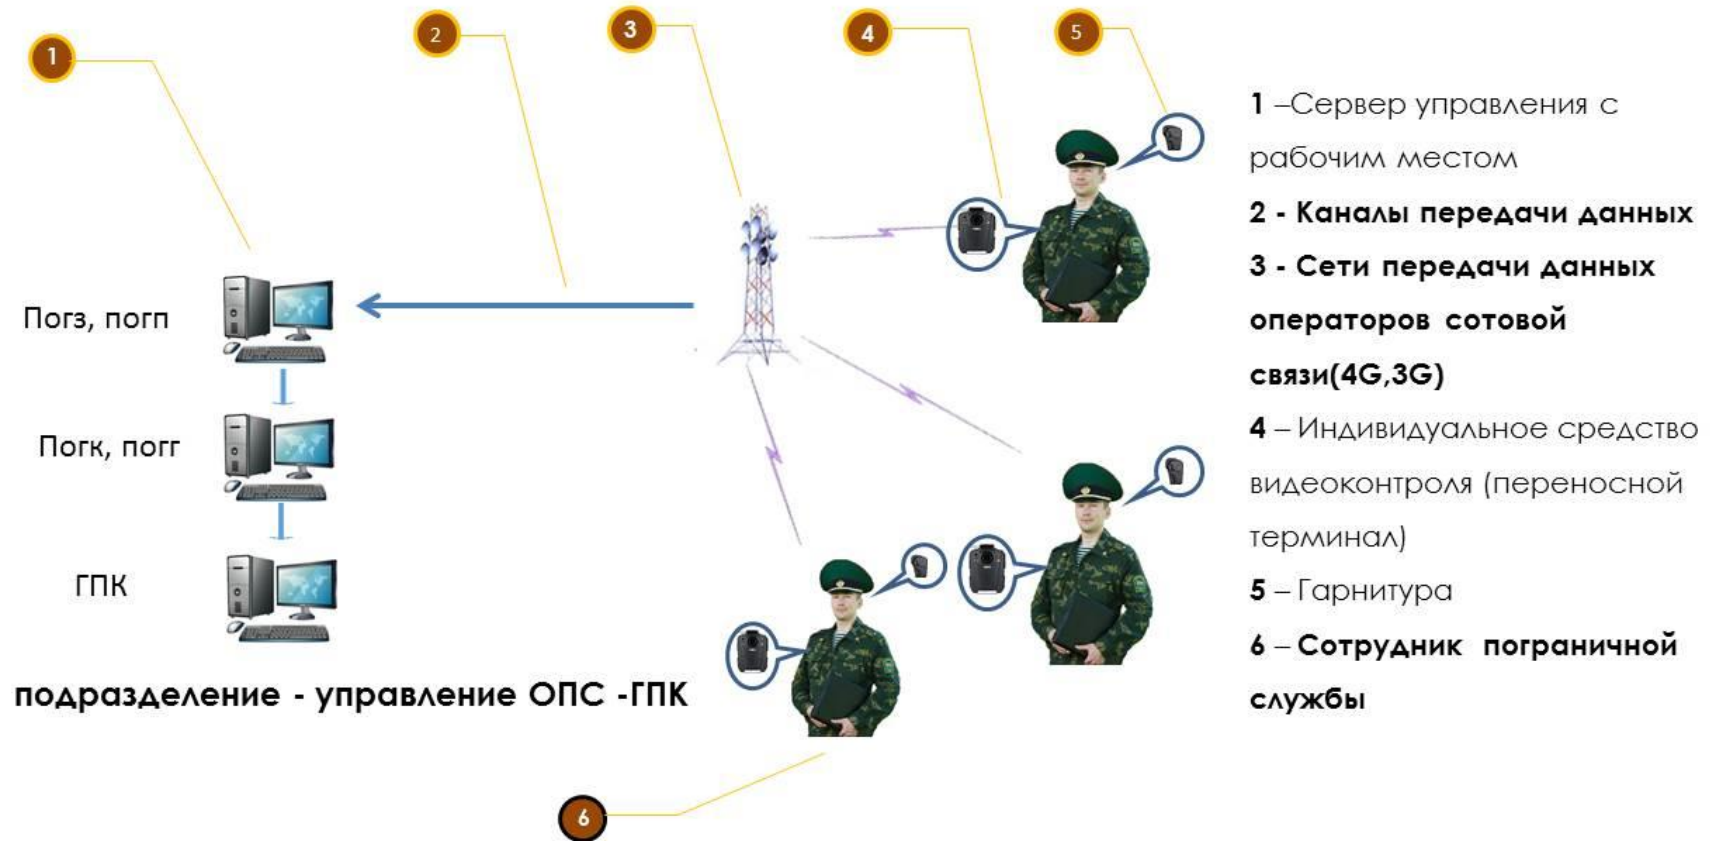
1

2

3

4

5

Погз, погп

Погк, погг

ГПК

подразделение - управление ОПС -ГПК

6

1 –Сервер управления с рабочим местом

2 - Каналы передачи данных

3 - Сети передачи данных операторов сотовой связи(4G,3G)

4 – Индивидуальное средство видеоконтроля (переносной терминал)

5 – Гарнитура

6 – Сотрудник пограничной службы